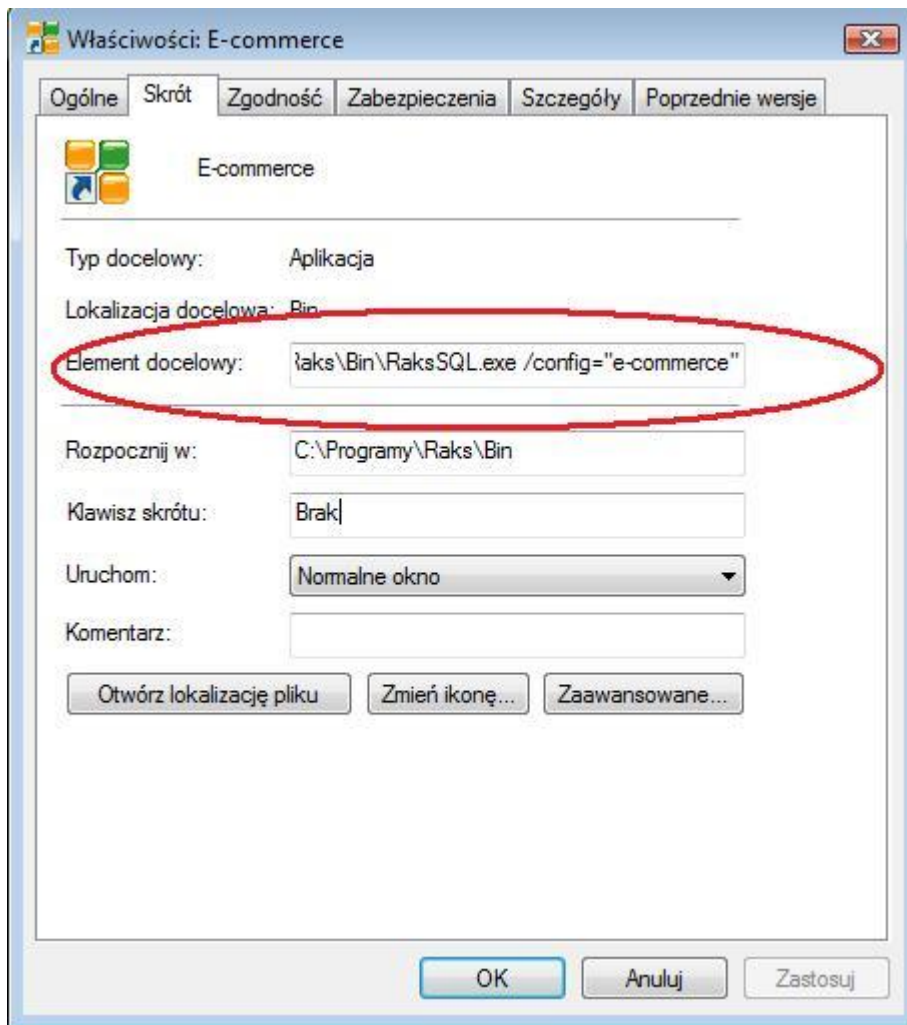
Właściwości: E-commerce

Ogólne | Skrót | Zgodność | Zabezpieczenia | Szczegóły | Poprzednie wersje

E-commerce

Typ docelowy: Aplikacja

Lokalizacja docelowa: Bin

Element docelowy: ›aks\Bin\RaksSQL.exe /config="e-commerce"

Rozpocznij w: C:\Programy\Raks\Bin

Klawisz skrótu: Brak

Uruchom: Normalne okno

Komentarz:

Otwórz lokalizację pliku | Zmień ikonę... | Zaawansowane...

OK | Anuluj | Zastosuj